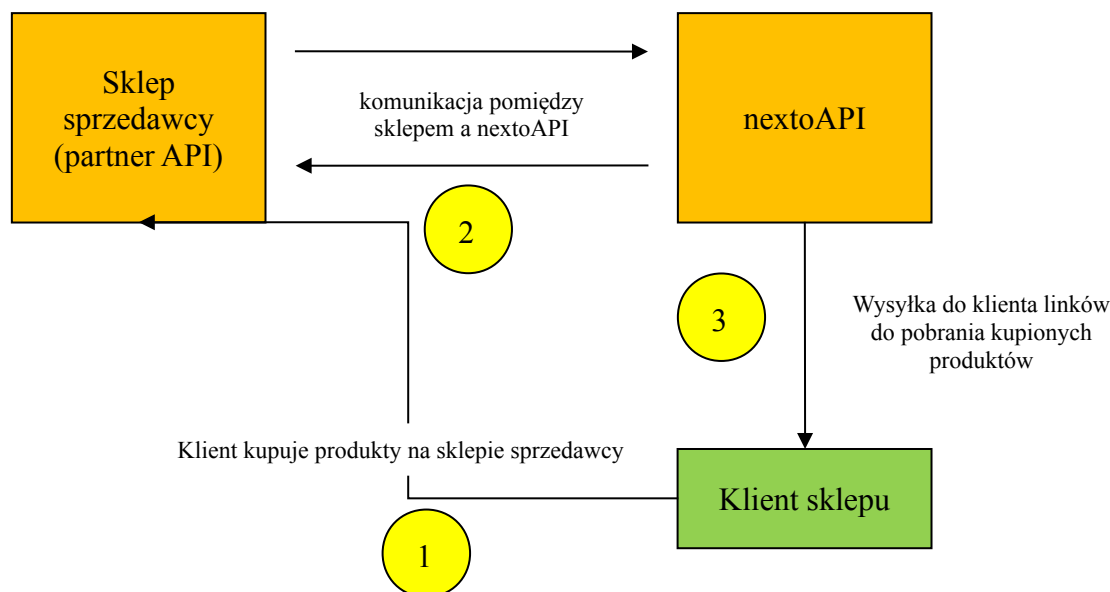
Sklep sprzedawcy (partner API)

komunikacja pomiędzy sklepem a nextoAPI

nextoAPI

2

3

Wysyłka do klienta linków do pobrania kupionych produktów

Klient kupuje produkty na sklepie sprzedawcy

Klient sklepu

1